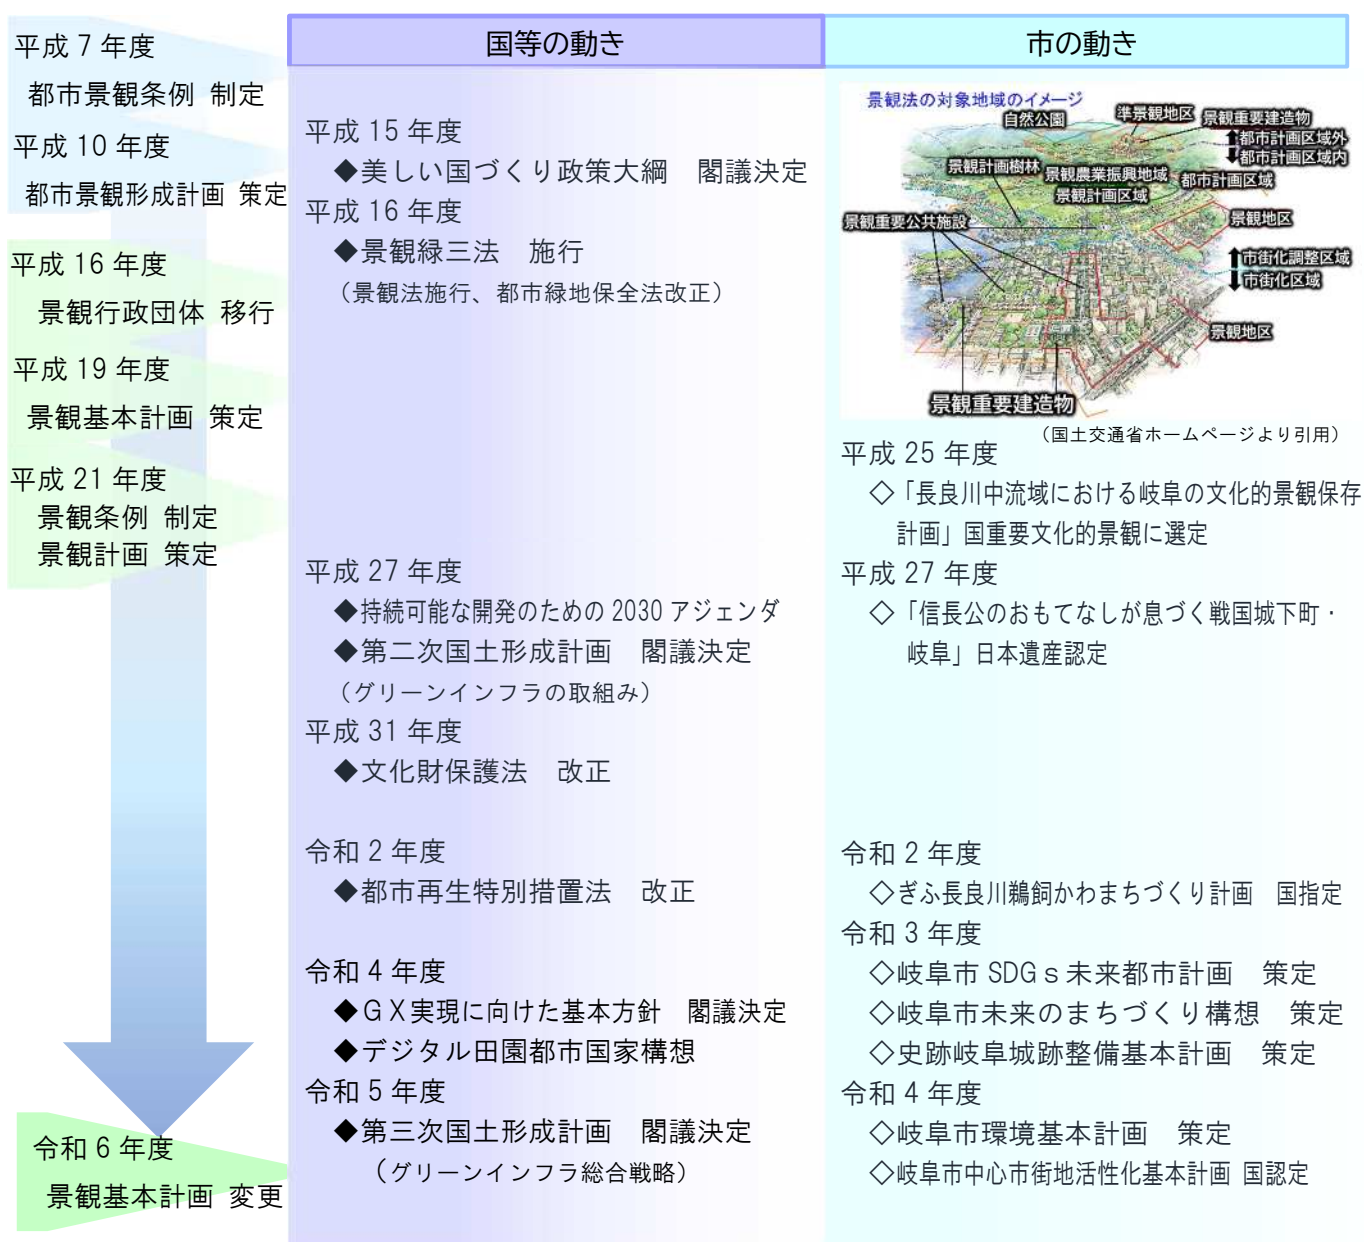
平成 7 年度
都市景観条例 制定
平成 10 年度
都市景観形成計画 策定
平成 16 年度
景観行政団体 移行
平成 19 年度
景観基本計画 策定
平成 21 年度
景観条例 制定
景観計画 策定
令和 6 年度
景観基本計画 変更

| 国等の動き | 市の動き |
|---|---|

平成 15 年度
◆美しい国づくり政策大綱　閣議決定
平成 16 年度
◆景観緑三法　施行
（景観法施行、都市緑地保全法改正）
平成 27 年度
◆持続可能な開発のための 2030 アジェンダ
◆第二次国土形成計画　閣議決定
（グリーンインフラの取組み）
平成 31 年度
◆文化財保護法　改正
令和 2 年度
◆都市再生特別措置法　改正
令和 4 年度
◆ＧＸ実現に向けた基本方針　閣議決定
◆デジタル田園都市国家構想
令和 5 年度
◆第三次国土形成計画　閣議決定
（グリーンインフラ総合戦略）

景観法の対象地域のイメージ
自然公園
準景観地区
景観重要建造物
都市計画区域外
都市計画区域内
景観計画樹林
景観農業振興地域
都市計画区域
景観計画区域
景観重要公共施設
景観地区
市街化調整区域
市街化区域
景観地区
景観重要建造物
（国土交通省ホームページより引用）
平成 25 年度
◇「長良川中流域における岐阜の文化的景観保存計画」国重要文化的景観に選定
平成 27 年度
◇「信長公のおもてなしが息づく戦国城下町・岐阜」日本遺産認定
令和 2 年度
◇ぎふ長良川鵜飼かわまちづくり計画　国指定
令和 3 年度
◇岐阜市 SDGｓ未来都市計画　策定
◇岐阜市未来のまちづくり構想　策定
◇史跡岐阜城跡整備基本計画　策定
令和 4 年度
◇岐阜市環境基本計画　策定
◇岐阜市中心市街地活性化基本計画 国認定